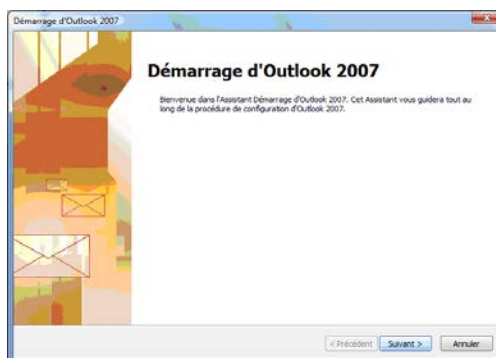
Démarrage d'Outlook 2007

Démarrage d'Outlook 2007

Bienvenue dans l'Assistant Démarrage d'Outlook 2007. Cet Assistant vous guidera tout au long de la procédure de configuration d'Outlook 2007.

< Précédent Suivant > Annuler